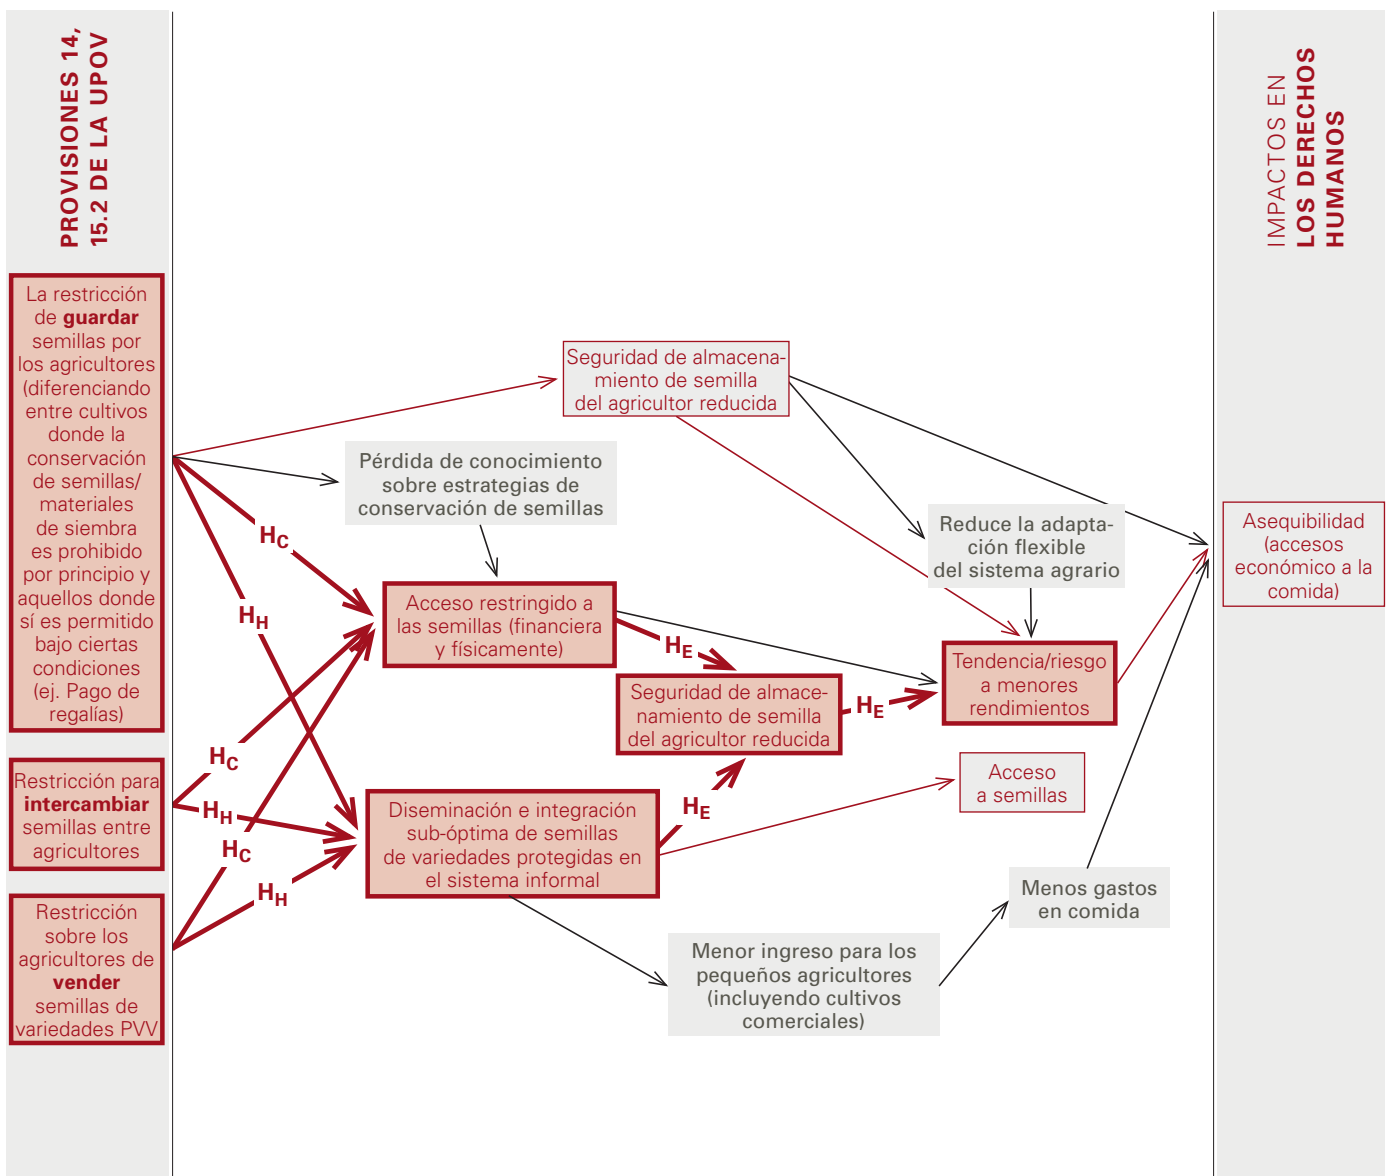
PROVISIONES 14, 15.2 DE LA UPOV

La restricción de **guardar** semillas por los agricultores (diferenciando entre cultivos donde la conservación de semillas/ materiales de siembra es prohibido por principio y aquellos donde sí es permitido bajo ciertas condiciones (ej. Pago de regalías)

Restricción para **intercambiar** semillas entre agricultores

Restricción sobre los agricultores de **vender** semillas de variedades PVV

Seguridad de almacenamiento de semilla del agricultor reducida

Pérdida de conocimiento sobre estrategias de conservación de semillas

$H_C$

$H_H$

Acceso restringido a las semillas (financiera y físicamente)

$H_E$

Seguridad de almacenamiento de semilla del agricultor reducida

$H_E$

$H_C$

$H_H$

$H_C$

$H_H$

Diseminación e integración sub-óptima de semillas de variedades protegidas en el sistema informal

$H_E$

Reduce la adaptación flexible del sistema agrario

Tendencia/riesgo a menores rendimientos

Acceso a semillas

Menos gastos en comida

Menor ingreso para los pequeños agricultores (incluyendo cultivos comerciales)

IMPACTOS EN **LOS DERECHOS HUMANOS**

Asequibilidad (accesos económico a la comida)